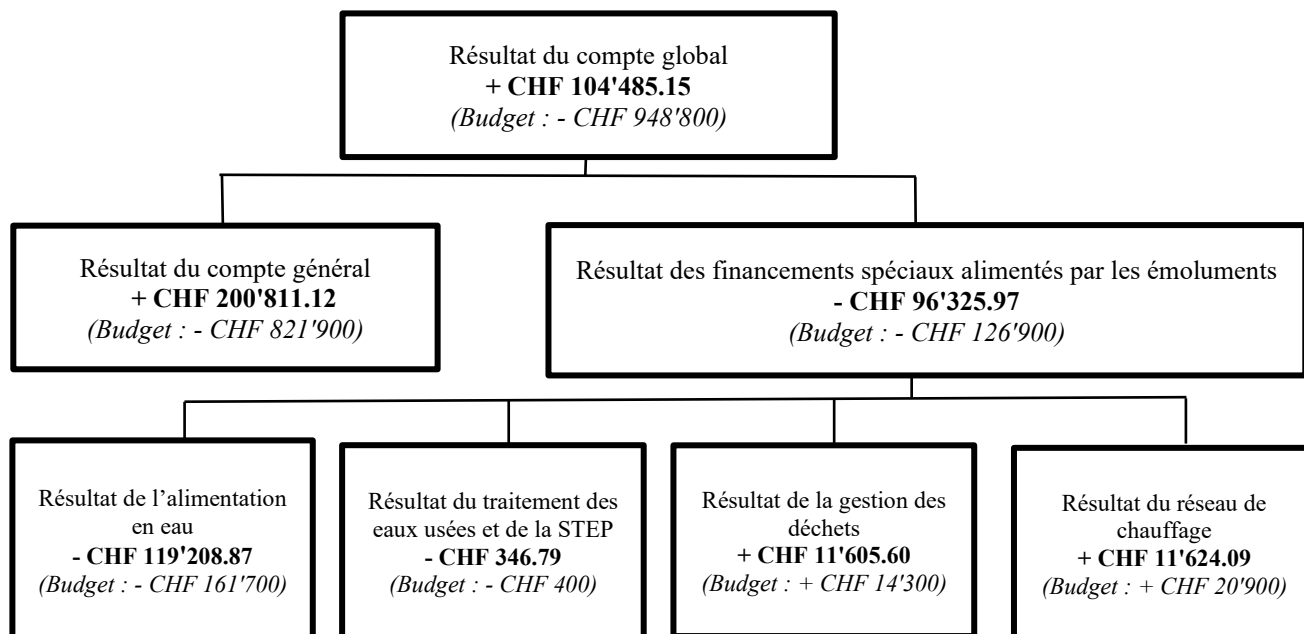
Résultat du compte global
**+ CHF 104'485.15**
*(Budget : - CHF 948'800)*

Résultat du compte général
**+ CHF 200'811.12**
*(Budget : - CHF 821'900)*

Résultat des financements spéciaux alimentés par les émoluments
**- CHF 96'325.97**
*(Budget : - CHF 126'900)*

Résultat de l'alimentation en eau
**- CHF 119'208.87**
*(Budget : - CHF 161'700)*

Résultat du traitement des eaux usées et de la STEP
**- CHF 346.79**
*(Budget : - CHF 400)*

Résultat de la gestion des déchets
**+ CHF 11'605.60**
*(Budget : + CHF 14'300)*

Résultat du réseau de chauffage
**+ CHF 11'624.09**
*(Budget : + CHF 20'900)*